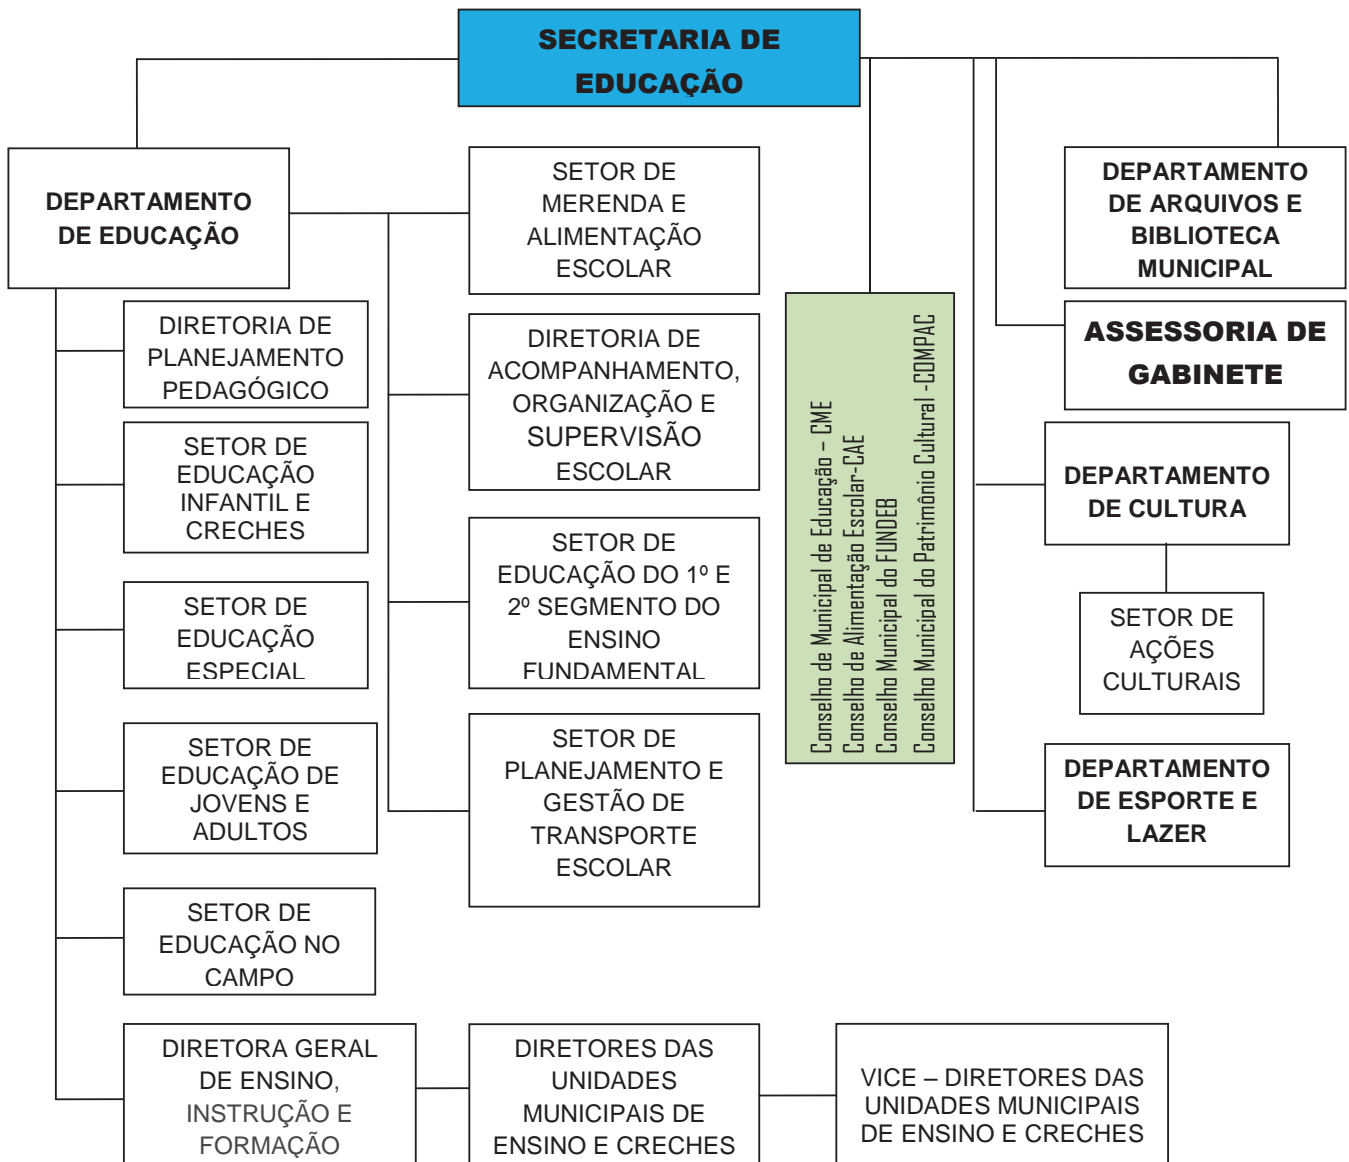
SECRETARIA DE EDUCAÇÃO

DEPARTAMENTO DE EDUCAÇÃO

SETOR DE MERENDA E ALIMENTAÇÃO ESCOLAR

DIRETORIA DE PLANEJAMENTO PEDAGÓGICO

DIRETORIA DE ACOMPANHAMENTO, ORGANIZAÇÃO E SUPERVISÃO ESCOLAR

SETOR DE EDUCAÇÃO INFANTIL E CRECHES

SETOR DE EDUCAÇÃO DO 1º E 2º SEGMENTO DO ENSINO FUNDAMENTAL

SETOR DE EDUCAÇÃO ESPECIAL

SETOR DE EDUCAÇÃO DE JOVENS E ADULTOS

SETOR DE PLANEJAMENTO E GESTÃO DE TRANSPORTE ESCOLAR

SETOR DE EDUCAÇÃO NO CAMPO

DIRETORA GERAL DE ENSINO, INSTRUÇÃO E FORMAÇÃO

DIRETORES DAS UNIDADES MUNICIPAIS DE ENSINO E CRECHES

VICE – DIRETORES DAS UNIDADES MUNICIPAIS DE ENSINO E CRECHES

Conselho de Municipal de Educação – CME
Conselho de Alimentação Escolar-CAE
Conselho Municipal do FUNDEB
Conselho Municipal do Patrimônio Cultural -COMPAC

DEPARTAMENTO DE ARQUIVOS E BIBLIOTECA MUNICIPAL

ASSESSORIA DE GABINETE

DEPARTAMENTO DE CULTURA

SETOR DE AÇÕES CULTURAIS

DEPARTAMENTO DE ESPORTE E LAZER